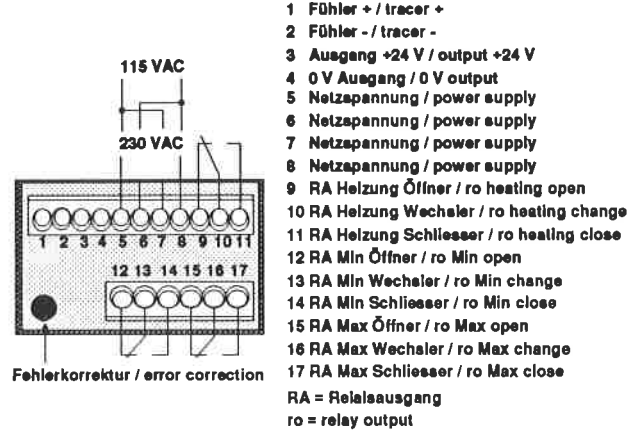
115 VAC

230 VAC

1 2 3 4 5 6 7 8 9 10 11

12 13 14 15 16 17

Fehlerkorrektur / error correction

1 Fühler + / tracer +
2 Fühler - / tracer -
3 Ausgang +24 V / output +24 V
4 0 V Ausgang / 0 V output
5 Netzspannung / power supply
6 Netzspannung / power supply
7 Netzspannung / power supply
8 Netzspannung / power supply
9 RA Heizung Öffner / ro heating open
10 RA Heizung Wechsler / ro heating change
11 RA Heizung Schliesser / ro heating close
12 RA Min Öffner / ro Min open
13 RA Min Wechsler / ro Min change
14 RA Min Schliesser / ro Min close
15 RA Max Öffner / ro Max open
16 RA Max Wechsler / ro Max change
17 RA Max Schliesser / ro Max close
RA = Relaisausgang
ro = relay output